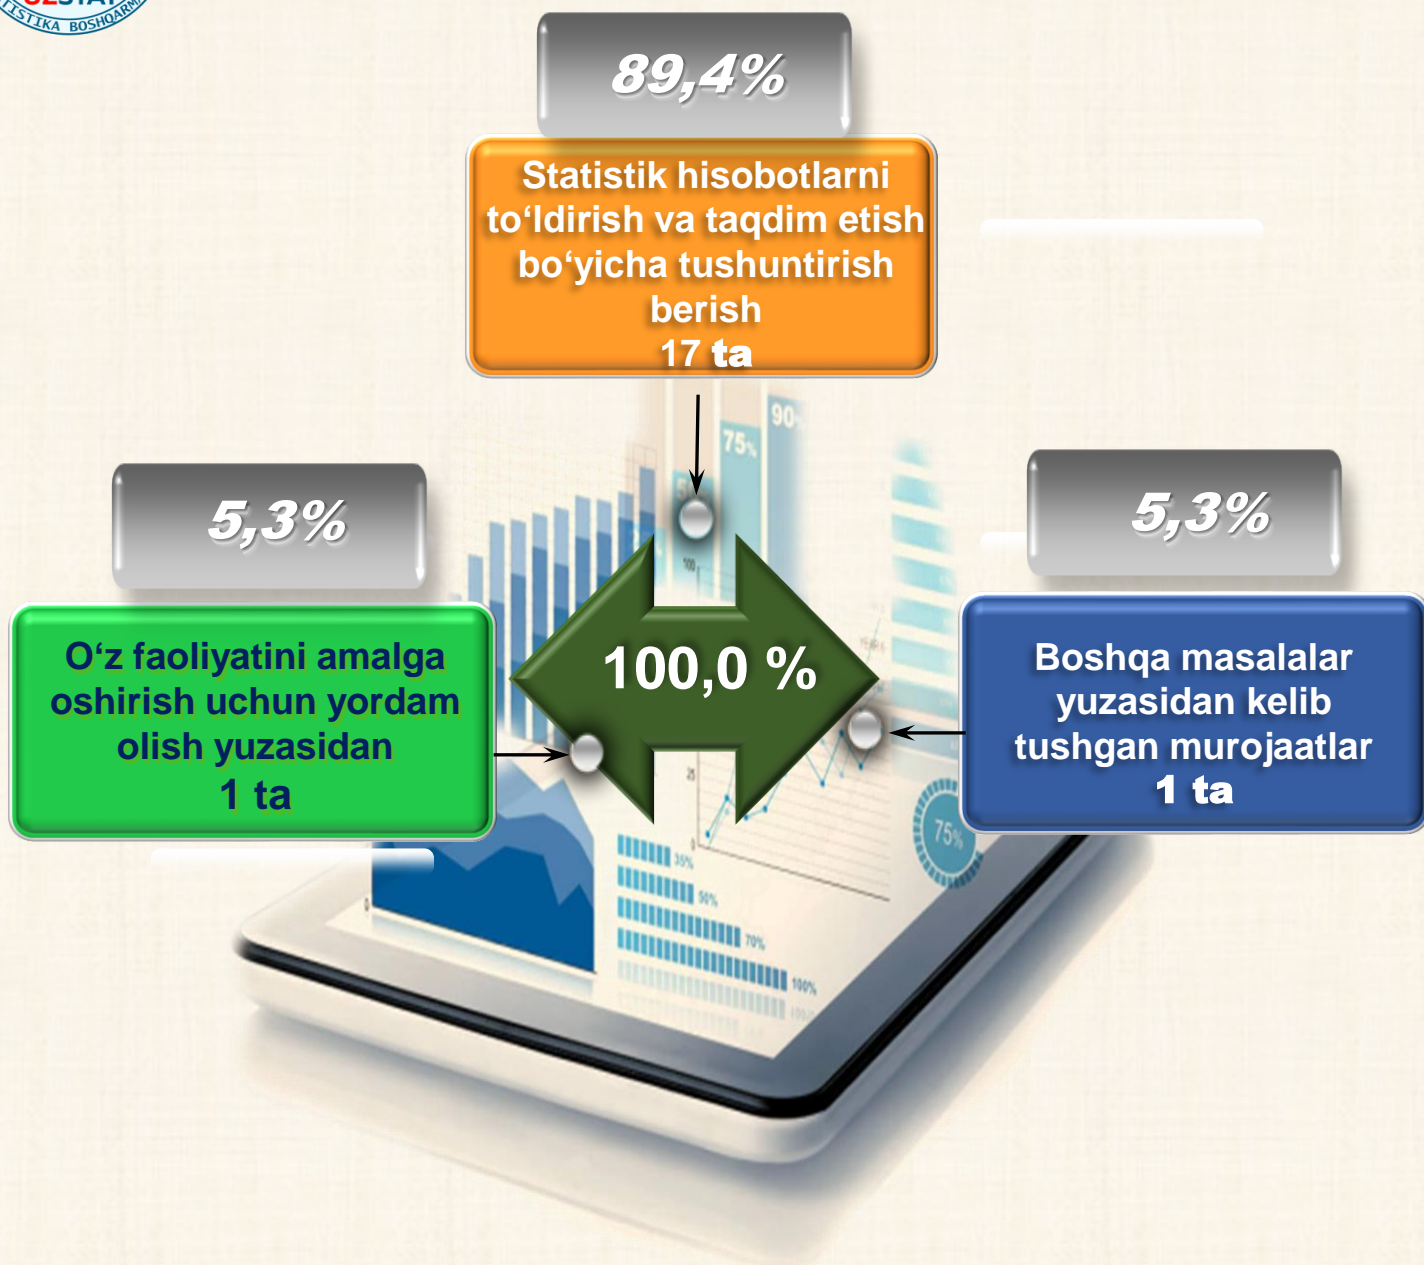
STIKA BOSHQARM

89,4%

Statistik hisobotlarni to‘ldirish va taqdim etish bo‘yicha tushuntirish berish
17 ta

5,3%

O‘z faoliyatini amalga oshirish uchun yordam olish yuzasidan
1 ta

100,0 %

5,3%

Boshqa masalalar yuzasidan kelib tushgan murojaatlar
1 ta

90
75%
75%
35%
50%
70%
100%